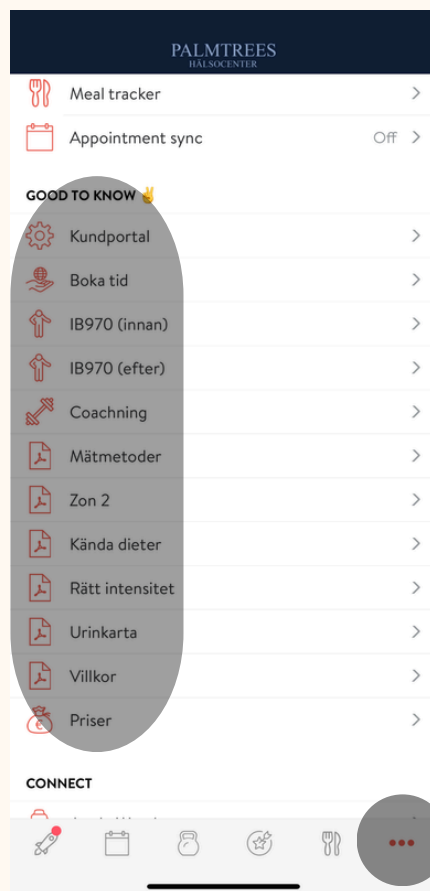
PALMTREES
HÄLSOCENTER

Meal tracker

Appointment sync Off

GOOD TO KNOW ✌

Kundportal

Boka tid

IB970 (innan)

IB970 (efter)

Coachning

Mätmetoder

Zon 2

Kända dieter

Rätt intensitet

Urinkarta

Villkor

Priser

CONNECT

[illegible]